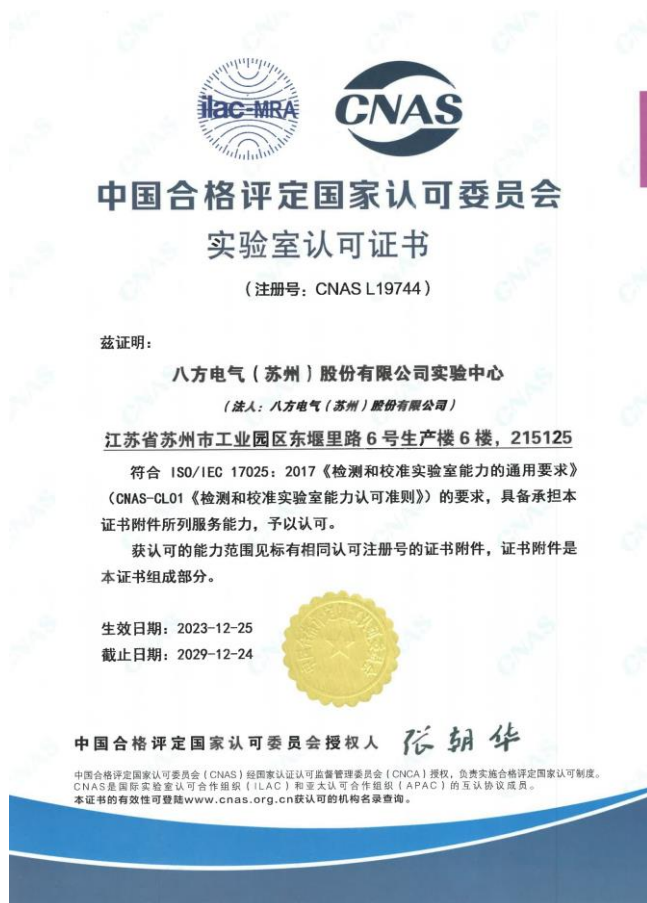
ilac-MRA

CNAS

中国合格评定国家认可委员会

实验室认可证书

（注册号：CNAS L19744）

兹证明：

八方电气（苏州）股份有限公司实验中心

（法人：八方电气（苏州）股份有限公司）

江苏省苏州市工业园区东堰里路6号生产楼6楼，215125

符合 ISO/IEC 17025：2017《检测和校准实验室能力的通用要求》（CNAS-CL01《检测和校准实验室能力认可准则》）的要求，具备承担本证书附件所列服务能力，予以认可。

获认可的能力范围见标有相同认可注册号的证书附件，证书附件是本证书组成部分。

生效日期：2023-12-25

截止日期：2029-12-24

中国合格评定国家认可委员会授权人 张朝华

中国合格评定国家认可委员会（CNAS）经国家认证认可监督管理委员会（CNCA）授权，负责实施合格评定国家认可制度。
CNAS是国际实验室认可合作组织（ILAC）和亚太认可合作组织（APAC）的互认协议成员。
本证书的有效性可登陆www.cnas.org.cn获认可的机构名录查询。